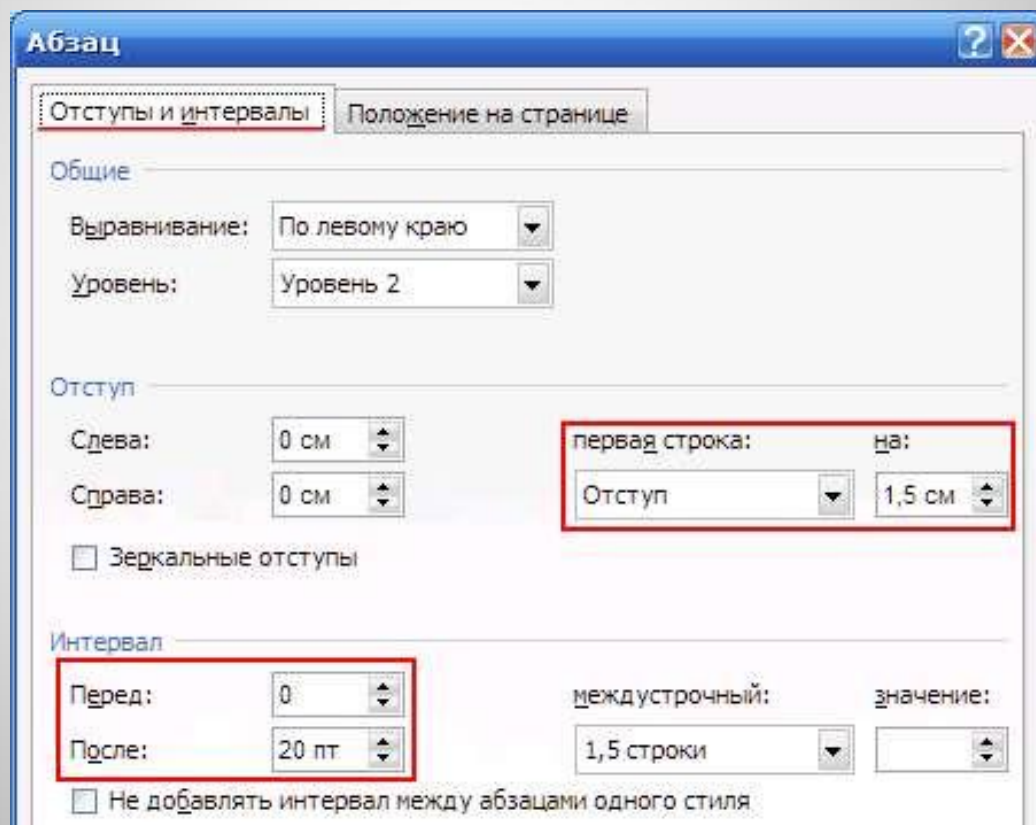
Абзац

Отступы и интервалы
Положение на странице

Общие
Выравнивание: По левому краю
Уровень: Уровень 2

Отступ
Слева: 0 см
Справа: 0 см
первая строка: на:
Отступ 1,5 см
Зеркальные отступы

Интервал
Перед: 0
После: 20 пт
междустрочный: значение:
1,5 строки
Не добавлять интервал между абзацами одного стиля